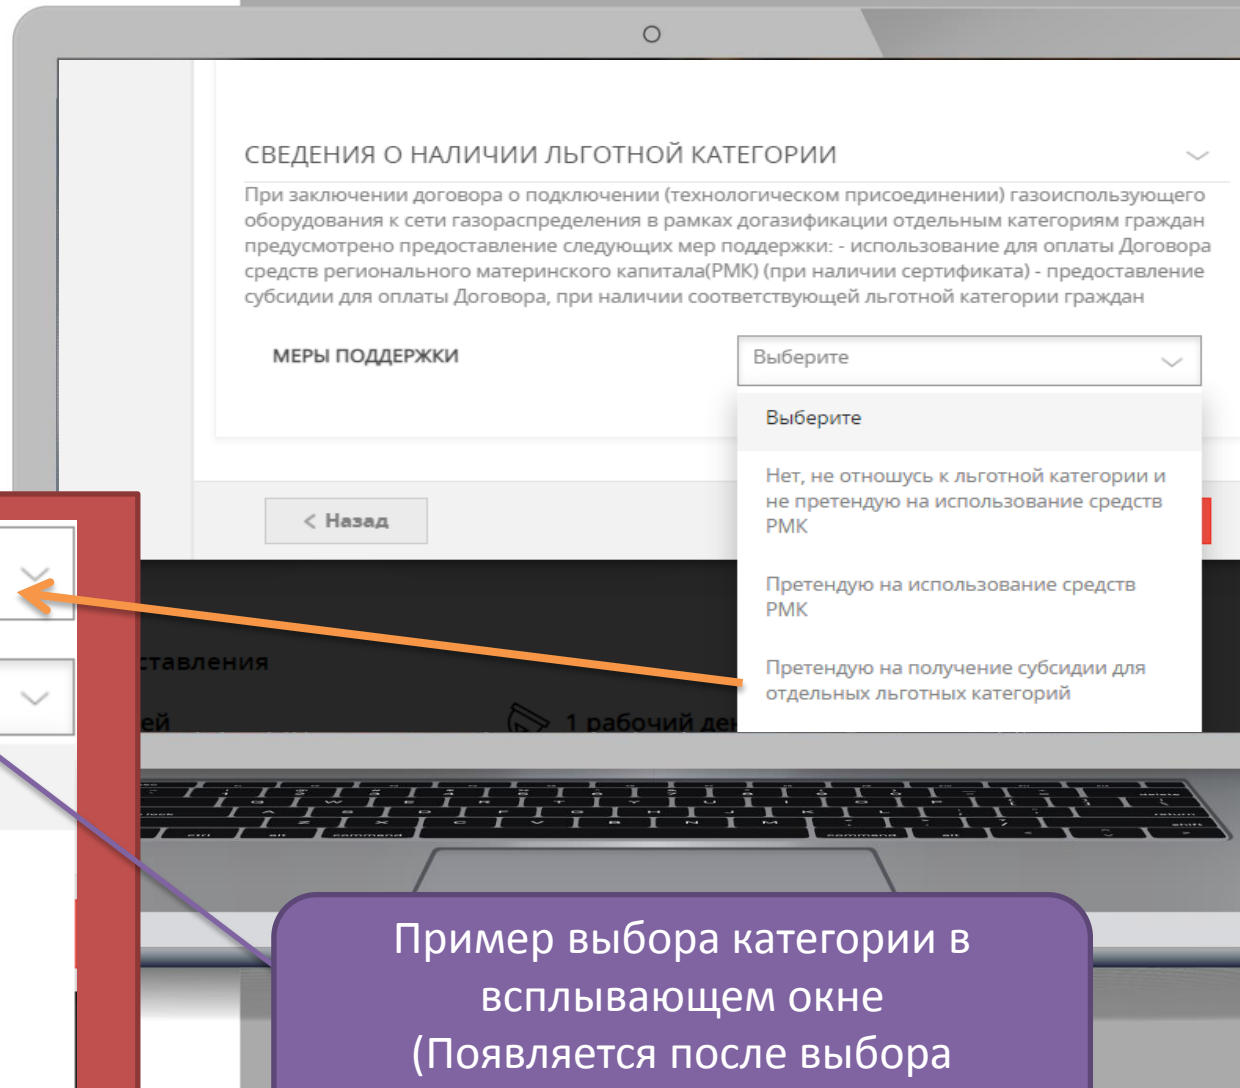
СВЕДЕНИЯ О НАЛИЧИИ ЛЬГОТНОЙ КАТЕГОРИИ

При заключении договора о подключении (технологическом присоединении) газоиспользующего оборудования к сети газораспределения в рамках догазификации отдельным категориям граждан предусмотрено предоставление следующих мер поддержки: - использование для оплаты Договора средств регионального материнского капитала(РМК) (при наличии сертификата) - предоставление субсидии для оплаты Договора, при наличии соответствующей льготной категории граждан

МЕРЫ ПОДДЕРЖКИ

Выберите

Выберите

Нет, не отношусь к льготной категории и не претендую на использование средств РМК

Претендую на использование средств РМК

Претендую на получение субсидии для отдельных льготных категорий

< Назад

ставления

ей

1 рабочий де

Пример выбора категории в всплывающем окне (Появляется после выбора